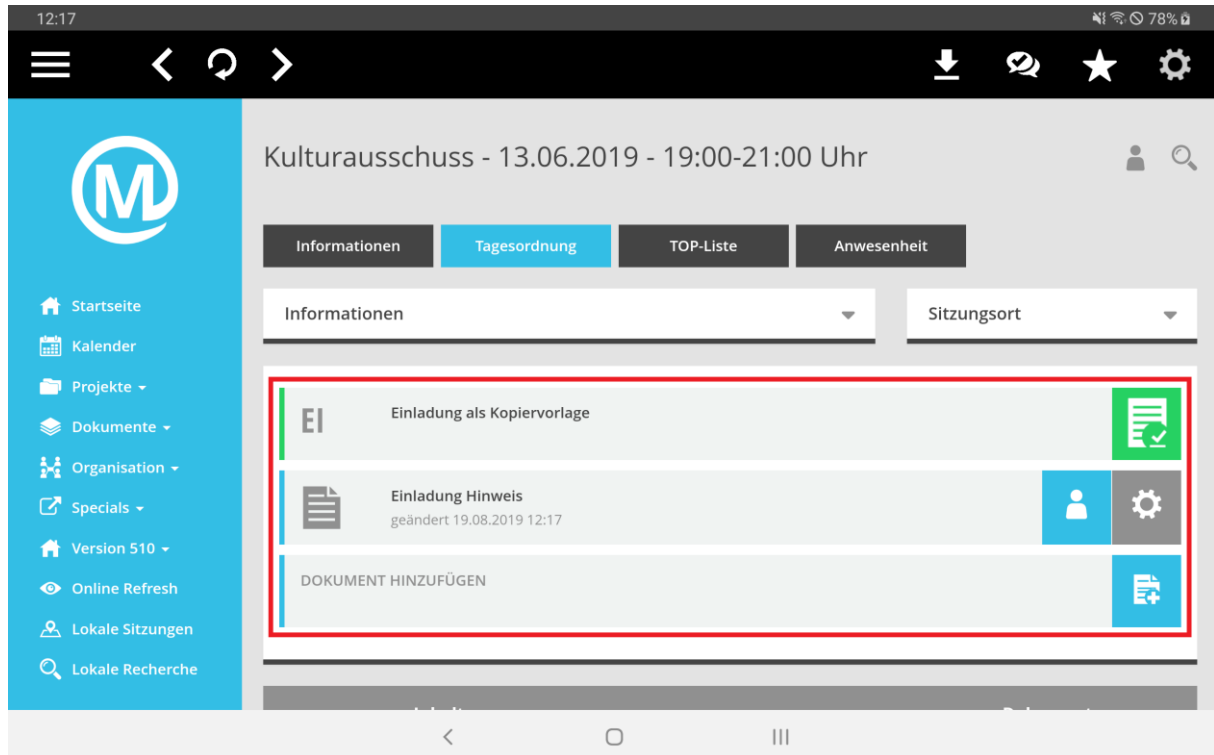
12:17

78%

Kulturausschuss - 13.06.2019 - 19:00-21:00 Uhr

Informationen
Tagesordnung
TOP-Liste
Anwesenheit

Startseite
Kalender
Projekte
Dokumente
Organisation
Specials
Version 510
Online Refresh
Lokale Sitzungen
Lokale Recherche

Informationen
Sitzungsort

EI
Einladung als Kopiervorlage

Einladung Hinweis
geändert 19.08.2019 12:17

DOKUMENT HINZUFÜGEN

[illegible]
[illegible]